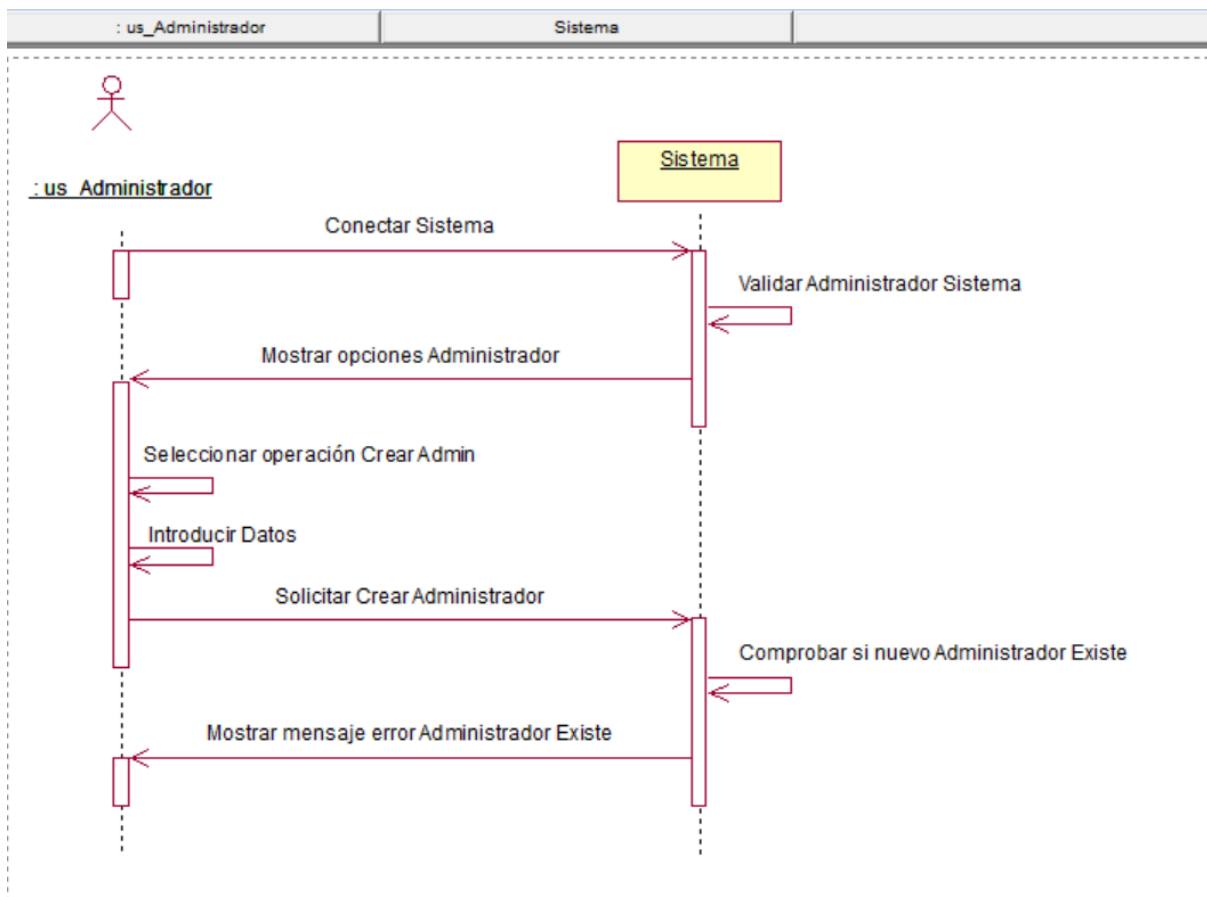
: us_Administrador

Sistema

Sistema

: us_Administrador

Conectar Sistema

Validar Administrador Sistema

Mostrar opciones Administrador

Seleccionar operación Crear Admin

Introducir Datos

Solicitar Crear Administrador

Comprobar si nuevo Administrador Existe

Mostrar mensaje error Administrador Existe